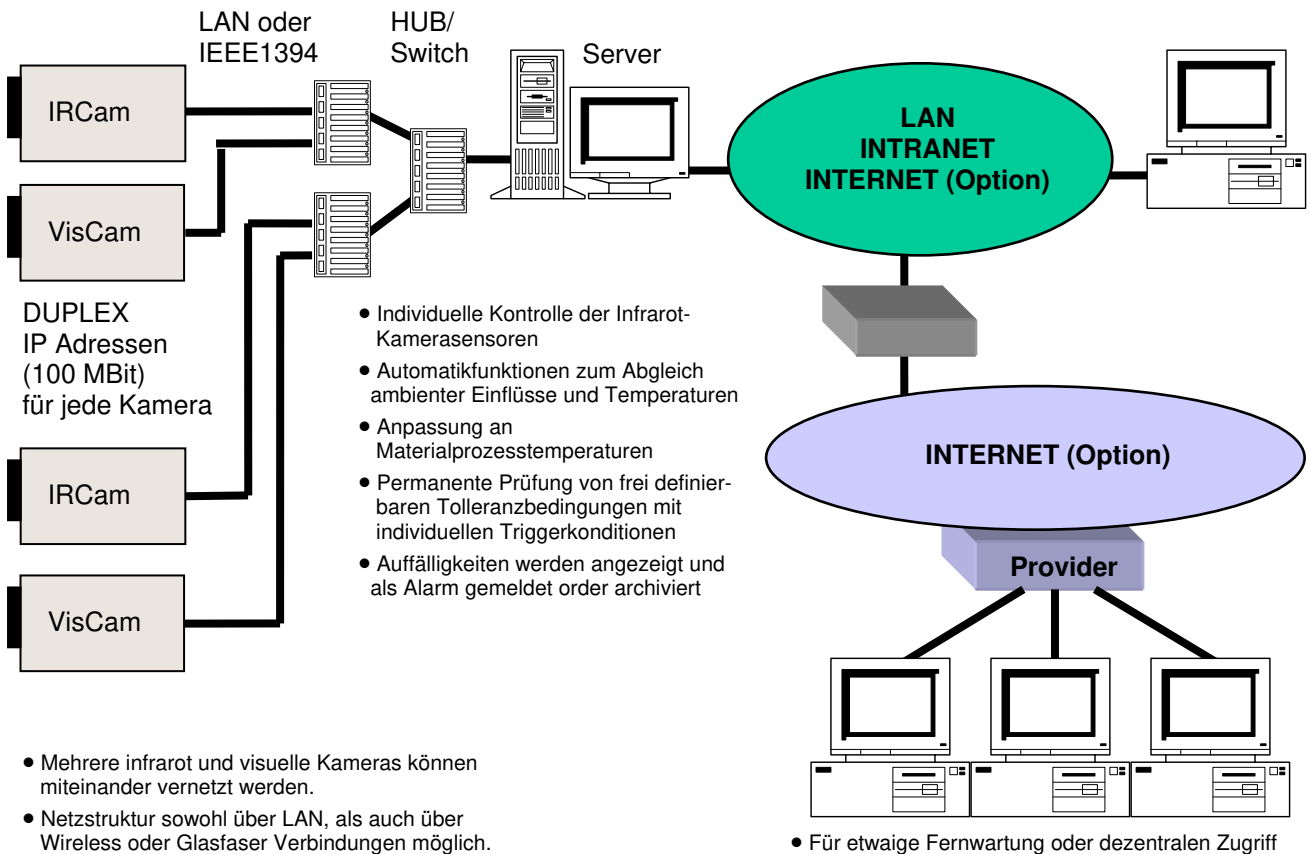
LAN oder IEEE1394

HUB/ Switch

Server

IRCam

VisCam

LAN
INTRANET
INTERNET (Option)

DUPLEX
IP Adressen
(100 MBit)
für jede Kamera

• Individuelle Kontrolle der Infrarot-Kamerasensoren
• Automatikfunktionen zum Abgleich ambienter Einflüsse und Temperaturen
• Anpassung an Materialprozesstemperaturen
• Permanente Prüfung von frei definierbaren Tolleranzbedingungen mit individuellen Triggerkonditionen
• Auffälligkeiten werden angezeigt und als Alarm gemeldet order archiviert

INTERNET (Option)

IRCam

Provider

VisCam

• Mehrere infrarot und visuelle Kameras können miteinander vernetzt werden.
• Netzstruktur sowohl über LAN, als auch über Wireless oder Glasfaser Verbindungen möglich.

• Für etwaige Fernwartung oder dezentralen Zugriff